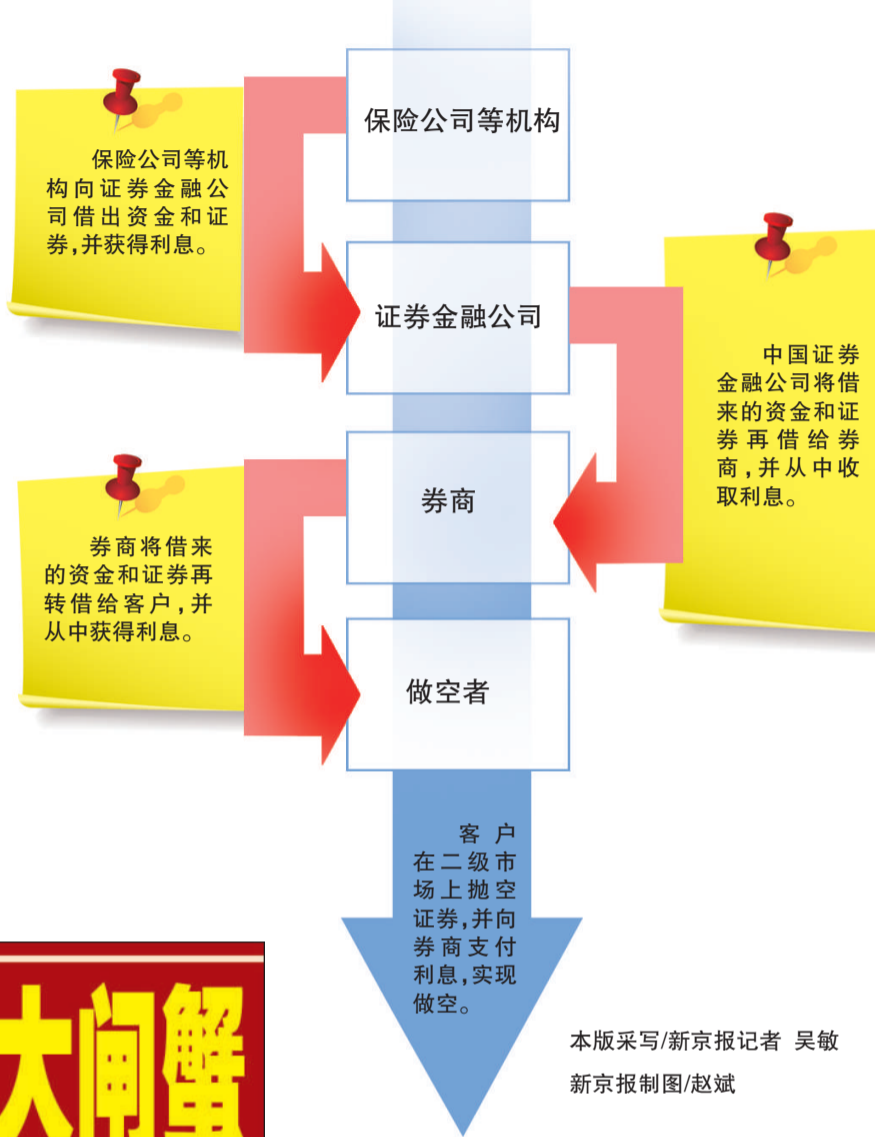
保险公司等机构向证券金融公司借出资金和证券，并获得利息。

保险公司等机构

证券金融公司

中国证券金融公司将借来的资金和证券再借给券商，并从中收取利息。

券商

券商将借来的资金和证券再转借给客户，并从中获得利息。

做空者

客户在二级市场上抛空证券，并向券商支付利息，实现做空。

本版采写/新京报记者 吴敏
新京报制图/赵斌

大闸蟹